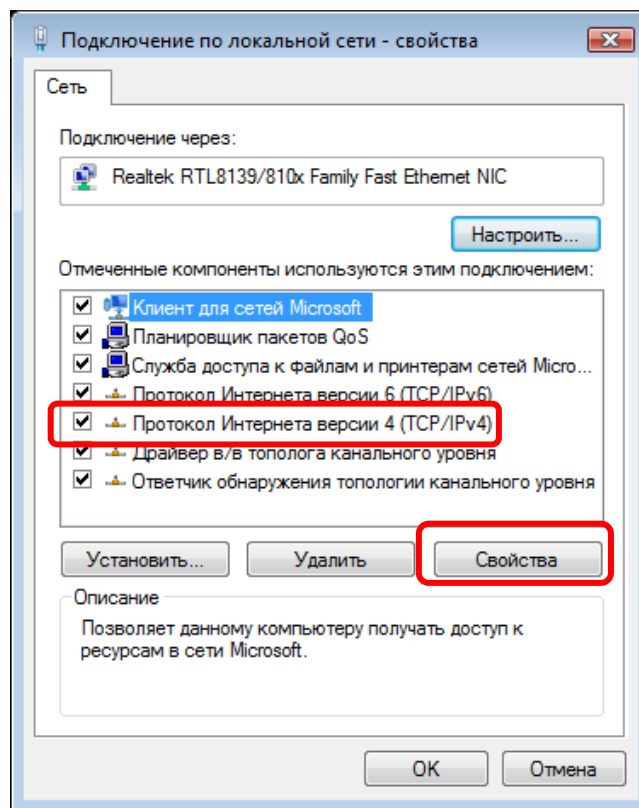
Подключение по локальной сети - свойства

Сеть

Подключение через:

Realtek RTL8139/810x Family Fast Ethernet NIC

Настроить...

Отмеченные компоненты используются этим подключением:

Клиент для сетей Microsoft
Планировщик пакетов QoS
Служба доступа к файлам и принтерам сетей Micro...
Протокол Интернета версии 6 (TCP/IPv6)
Протокол Интернета версии 4 (TCP/IPv4)
Драйвер в/в тополога канального уровня
Ответчик обнаружения топологии канального уровня

Установить... Удалить Свойства

Описание

Позволяет данному компьютеру получать доступ к ресурсам в сети Microsoft.

OK Отмена